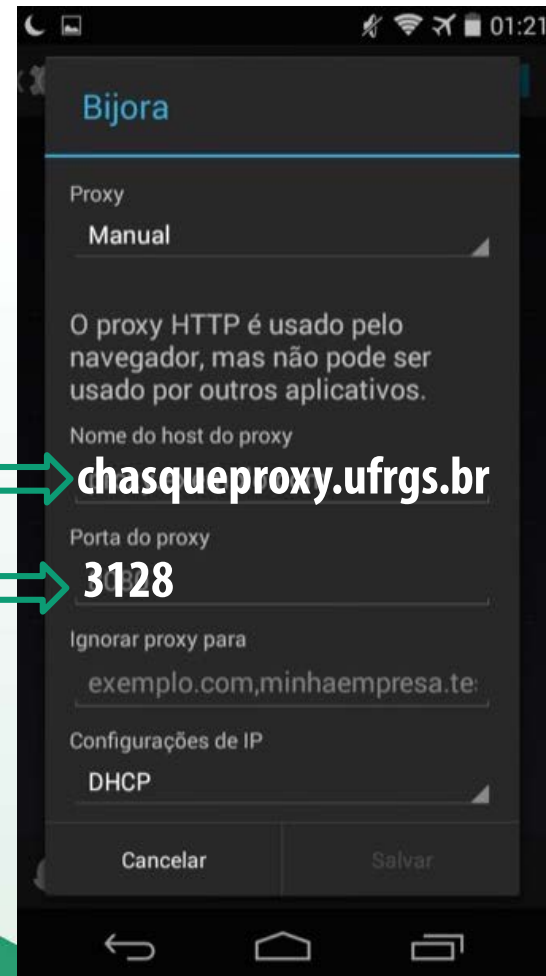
01:21

Bijora

Proxy

Manual

O proxy HTTP é usado pelo navegador, mas não pode ser usado por outros aplicativos.

Nome do host do proxy

chasqueproxy.ufrgs.br

Porta do proxy

3128

Ignorar proxy para

exemplo.com,minhaempresa.te

Configurações de IP

DHCP

Cancelar

Salvar